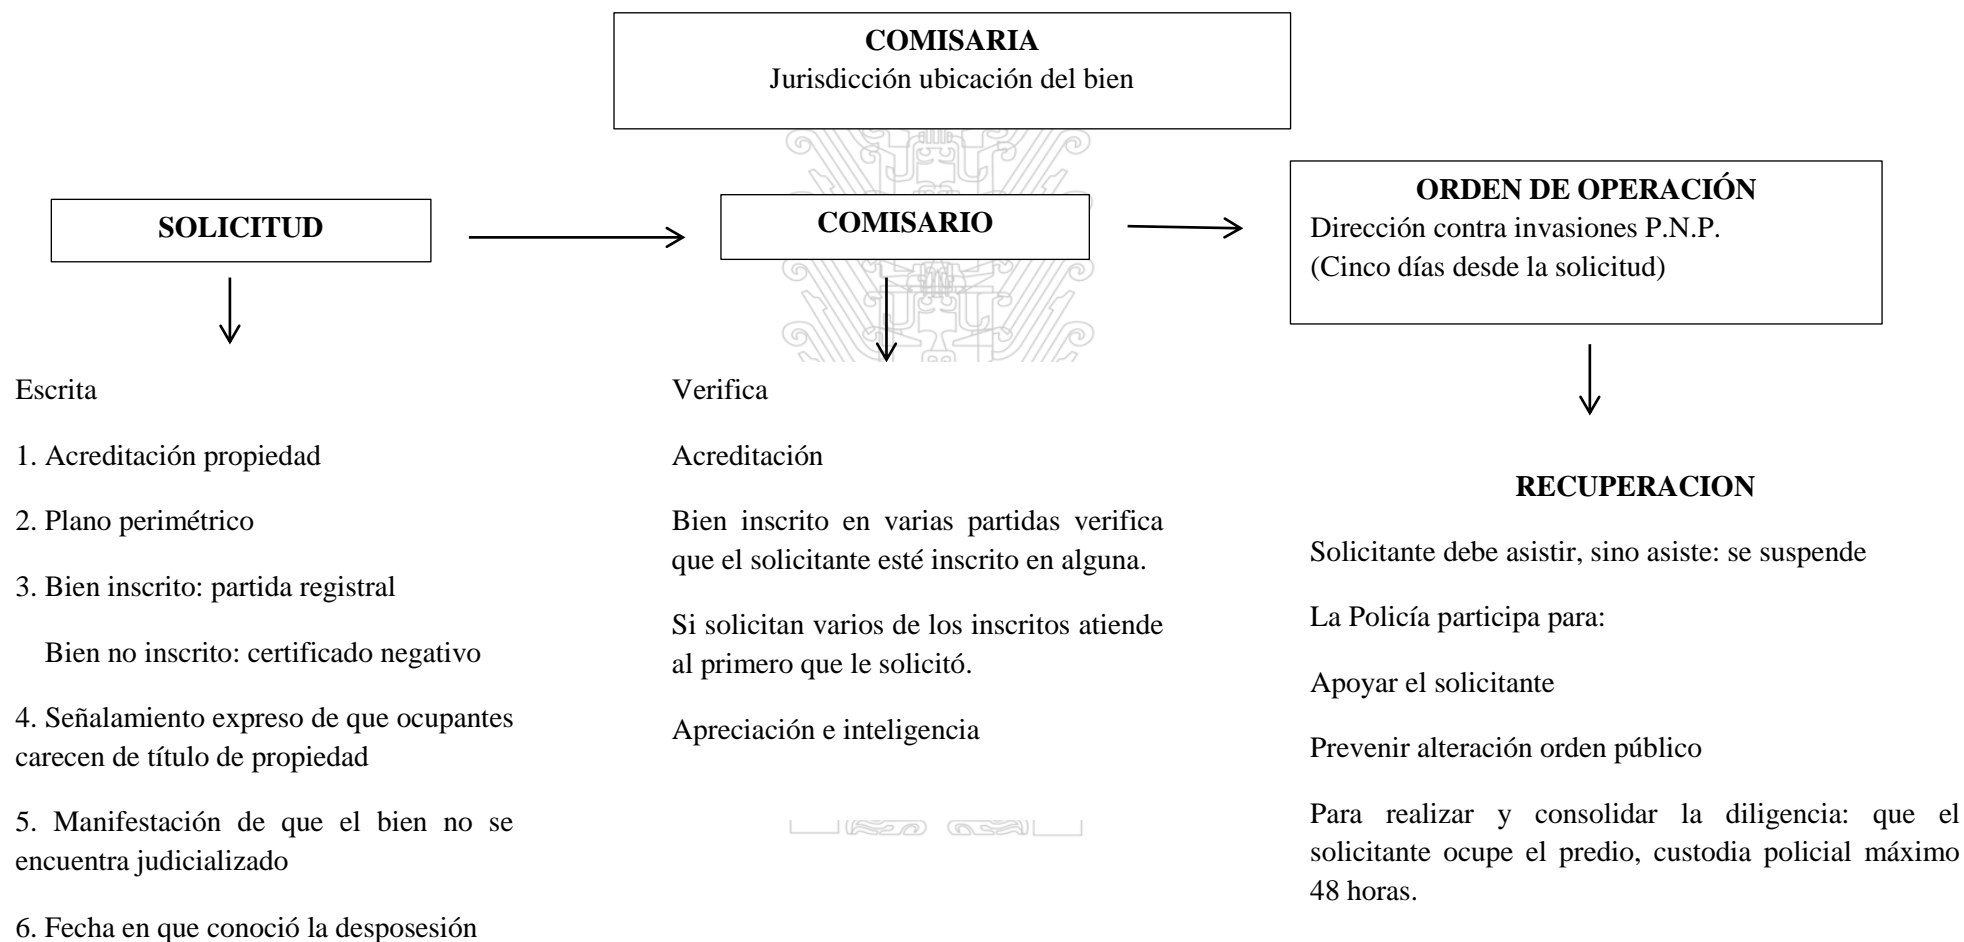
**COMISARIA**
Jurisdicción ubicación del bien

**SOLICITUD**

Escrita

1. Acreditación propiedad

2. Plano perimétrico

3. Bien inscrito: partida registral

Bien no inscrito: certificado negativo

4. Señalamiento expreso de que ocupantes carecen de título de propiedad

5. Manifestación de que el bien no se encuentra judicializado

6. Fecha en que conoció la desposesión

**COMISARIO**

Verifica

Acreditación

Bien inscrito en varias partidas verifica que el solicitante esté inscrito en alguna.

Si solicitan varios de los inscritos atiende al primero que le solicitó.

Apreciación e inteligencia

**ORDEN DE OPERACIÓN**
Dirección contra invasiones P.N.P.
(Cinco días desde la solicitud)

**RECUPERACION**

Solicitante debe asistir, sino asiste: se suspende

La Policía participa para:

Apoyar el solicitante

Prevenir alteración orden público

Para realizar y consolidar la diligencia: que el solicitante ocupe el predio, custodia policial máximo 48 horas.